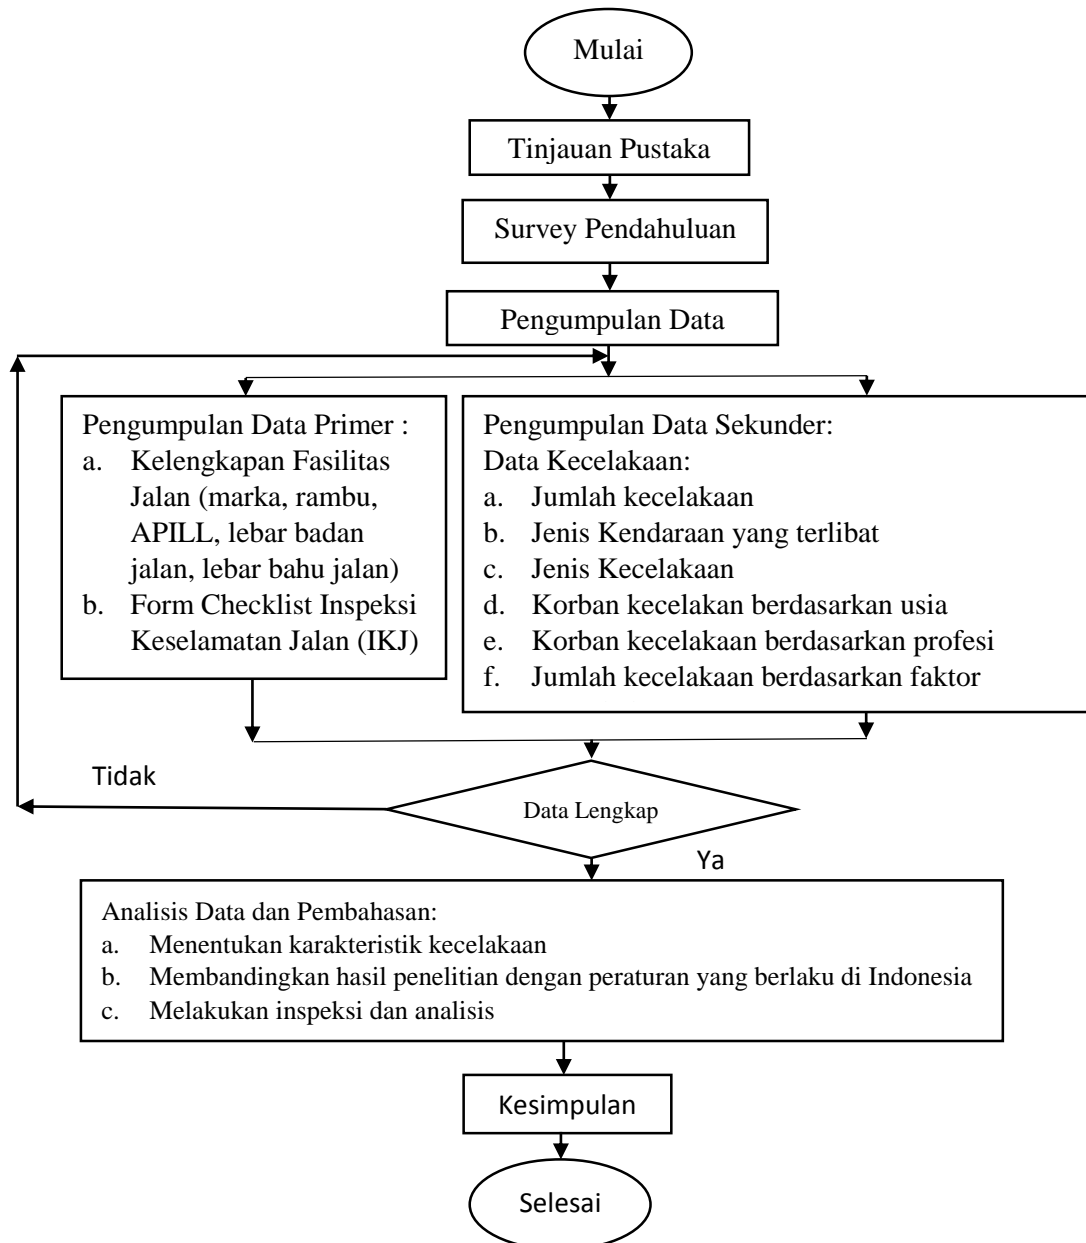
Mulai

Tinjauan Pustaka

Survey Pendahuluan

Pengumpulan Data

Pengumpulan Data Primer :
a. Kelengkapan Fasilitas Jalan (marka, rambu, APILL, lebar badan jalan, lebar bahu jalan)
b. Form Checklist Inspeksi Keselamatan Jalan (IKJ)

Pengumpulan Data Sekunder:
Data Kecelakaan:
a. Jumlah kecelakaan
b. Jenis Kendaraan yang terlibat
c. Jenis Kecelakaan
d. Korban kecelakan berdasarkan usia
e. Korban kecelakaan berdasarkan profesi
f. Jumlah kecelakaan berdasarkan faktor

Tidak

Data Lengkap

Ya

Analisis Data dan Pembahasan:
a. Menentukan karakteristik kecelakaan
b. Membandingkan hasil penelitian dengan peraturan yang berlaku di Indonesia
c. Melakukan inspeksi dan analisis

Kesimpulan

Selesai